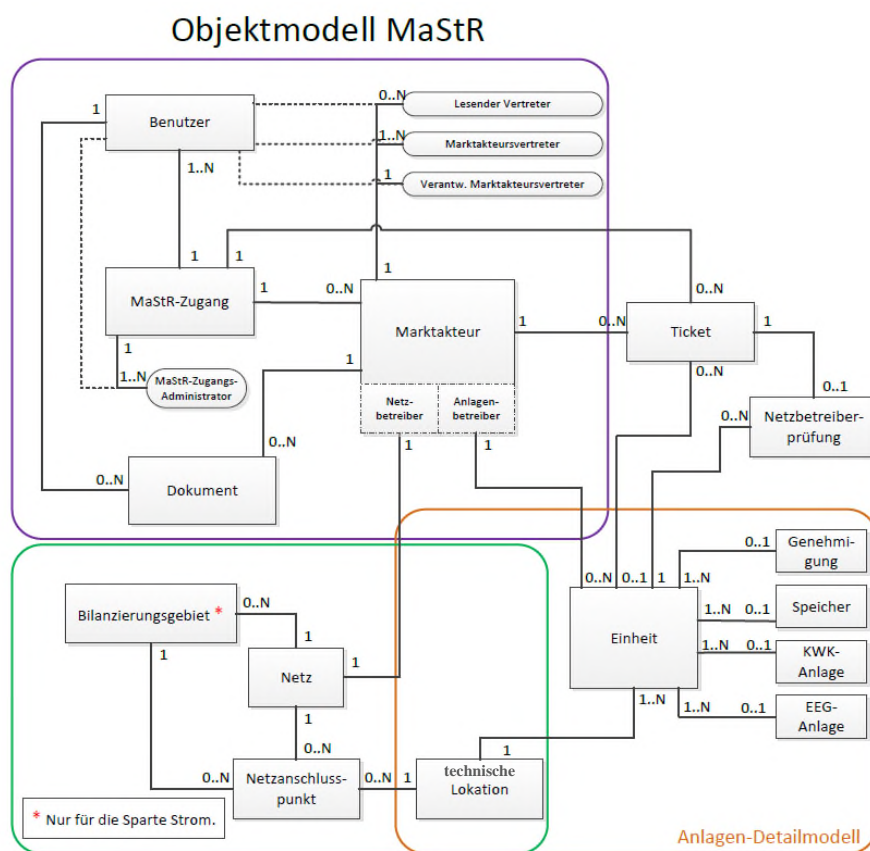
Objektmodell MaStR

Benutzer
1
1..N
0..N Lesender Vertreter
1..N Marktakteursvertreter
1 Verantw. Marktakteursvertreter
1
1
1
MaStR-Zugang
1
0..N
1
Marktakteur
1
0..N
Ticket
0..N
1
1
1..N
MaStR-Zugangs-Administrator
1
Netzbetreiber
Anlagenbetreiber
0..N
0..1
0..N
Netzbetreiberprüfung
0..N
Dokument
1
1
0..1 Genehmigung
0..N 0..1 1..N
Bilanzierungsgebiet *
0..N
1
1..N 0..1 Speicher
Einheit
1
Netz
1
1..N 0..1 KWK-Anlage
1
0..N
1..N
1..N 0..1 EEG-Anlage
1
0..N
Netzanschlusspunkt
0..N 1
technische Lokation
* Nur für die Sparte Strom.
Anlagen-Detailmodell